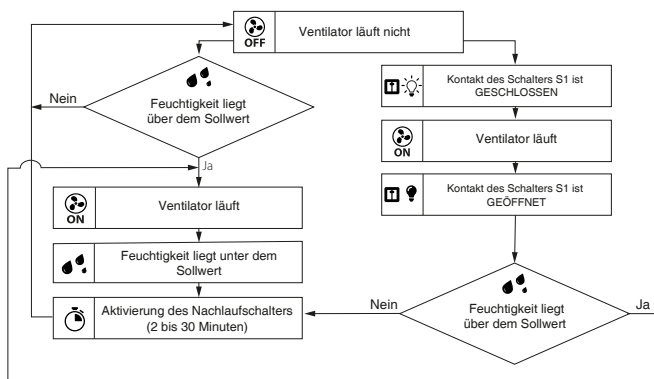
OFF Ventilator läuft nicht

Nein

Feuchtigkeit liegt über dem Sollwert

Ja

ON Ventilator läuft

Feuchtigkeit liegt unter dem Sollwert

Aktivierung des Nachlaufschalters (2 bis 30 Minuten)

Kontakt des Schalters S1 ist GESCHLOSSEN

ON Ventilator läuft

Kontakt des Schalters S1 ist GEÖFFNET

Nein

Feuchtigkeit liegt über dem Sollwert

Ja